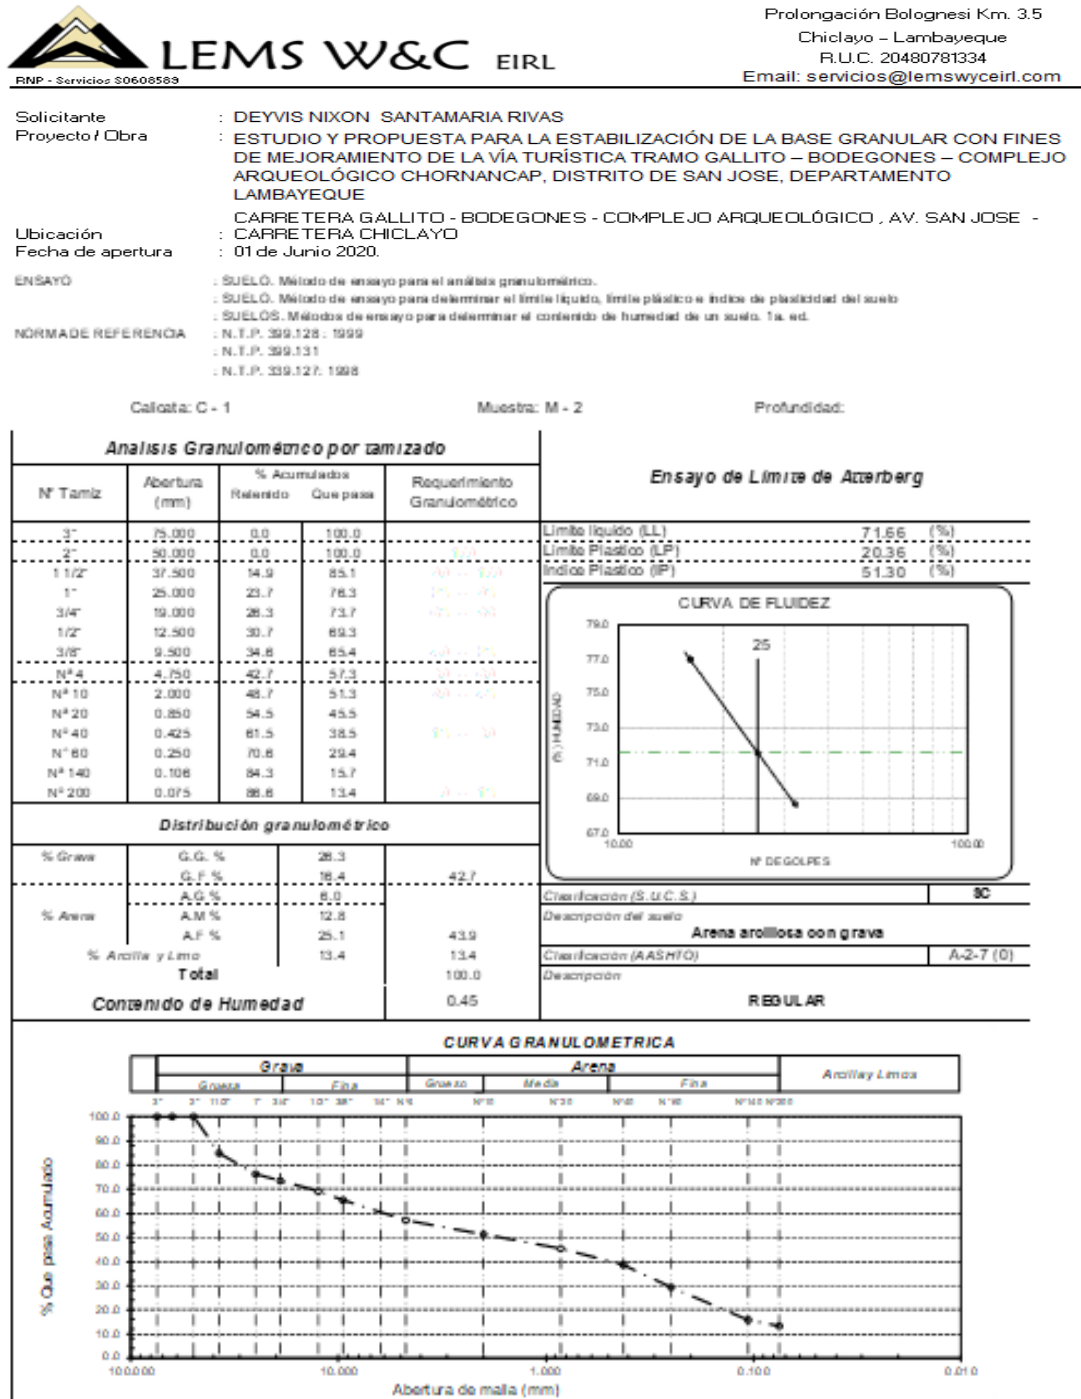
LEMS W&C EIRL
RNP - Servicios S0608589

Prolongación Bolognesi Km. 3.5
Chiclayo – Lambayeque
R.U.C. 20480781334
Email: servicios@lemswyceirl.com

Solicitante : DEYVIS NIXON SANTAMARIA RIVAS
Proyecto / Obra : ESTUDIO Y PROPUESTA PARA LA ESTABILIZACIÓN DE LA BASE GRANULAR CON FINES DE MEJORAMIENTO DE LA VÍA TURÍSTICA TRAMO GALLITO – BODEGONES – COMPLEJO ARQUEOLÓGICO CHORNANCAP, DISTRITO DE SAN JOSE, DEPARTAMENTO LAMBAYEQUE
Ubicación : CARRETERA GALLITO - BODEGONES - COMPLEJO ARQUEOLÓGICO , AV. SAN JOSE - CARRETERA CHICLAYO
Fecha de apertura : 01 de Junio 2020.

ENSAYO : SUELO. Método de ensayo para el análisis granulométrico.
: SUELO. Método de ensayo para determinar el límite líquido, límite plástico e índice de plasticidad del suelo
: SUELOS. Métodos de ensayo para determinar el contenido de humedad de un suelo. 1a. ed.
NORMA DE REFERENCIA : N.T.P. 339.128 : 1999
: N.T.P. 339.131
: N.T.P. 339.127: 1998

Calicata: C - 1 Muestra: M - 2 Profundidad:

Analisis Granulométrico por tamizado

| Nº Tamiz | Abertura (mm) | % Acumulados Retenido | % Acumulados Que pasa | Requerimiento Granulométrico |
|---|---|---|---|---|
| 3" | 75.000 | 0.0 | 100.0 | |
| 2" | 50.000 | 0.0 | 100.0 | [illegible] |
| 1 1/2" | 37.500 | 14.9 | 85.1 | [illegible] |
| 1" | 25.000 | 23.7 | 76.3 | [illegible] |
| 3/4" | 19.000 | 26.3 | 73.7 | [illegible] |
| 1/2" | 12.500 | 30.7 | 69.3 | |
| 3/8" | 9.500 | 34.6 | 65.4 | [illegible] |
| Nº 4 | 4.750 | 42.7 | 57.3 | |
| Nº 10 | 2.000 | 48.7 | 51.3 | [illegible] |
| Nº 20 | 0.850 | 54.5 | 45.5 | |
| Nº 40 | 0.425 | 61.5 | 38.5 | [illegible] |
| Nº 60 | 0.250 | 70.6 | 29.4 | |
| Nº 140 | 0.106 | 84.3 | 15.7 | |
| Nº 200 | 0.075 | 86.6 | 13.4 | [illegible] |

Distribución granulométrico

| | | | |
|---|---|---|---|
| % Grava | G.G. % | 26.3 | |
| | G.F. % | 16.4 | 42.7 |
| % Arena | A.G % | 6.0 | |
| | A.M % | 12.8 | |
| | A.F % | 25.1 | 43.9 |
| % Arcilla y Limo | | 13.4 | 13.4 |
| Total | | | 100.0 |
| Contenido de Humedad | | | 0.45 |

Ensayo de Límite de Atterberg

Límite líquido (LL) 71.66 (%)
Límite Plástico (LP) 20.36 (%)
Indice Plástico (IP) 51.30 (%)

CURVA DE FLUIDEZ
79.0 77.0 75.0 73.0 71.0 69.0 67.0
(%) HUMEDAD
25
10.00 100.00
Nº DE GOLPES

Clasificación (S.U.C.S.) SC
Descripción del suelo
Arena arcillosa con grava
Clasificación (AASHTO) A-2-7 (0)
Descripción
REGULAR

CURVA GRANULOMETRICA
Grava: Gruesa, Fina
Arena: Gruesa, Media, Fina
Arcilla y Limos
3" 2" 11/2" 1" 3/4" 1/2" 3/8" 1/4" Nº4 Nº10 Nº20 Nº40 Nº60 Nº140 Nº200
100.0 90.0 80.0 70.0 60.0 50.0 40.0 30.0 20.0 10.0 0.0
% Que pasa Acumulado
100.000 10.000 1.000 0.100 0.010
Abertura de malla (mm)